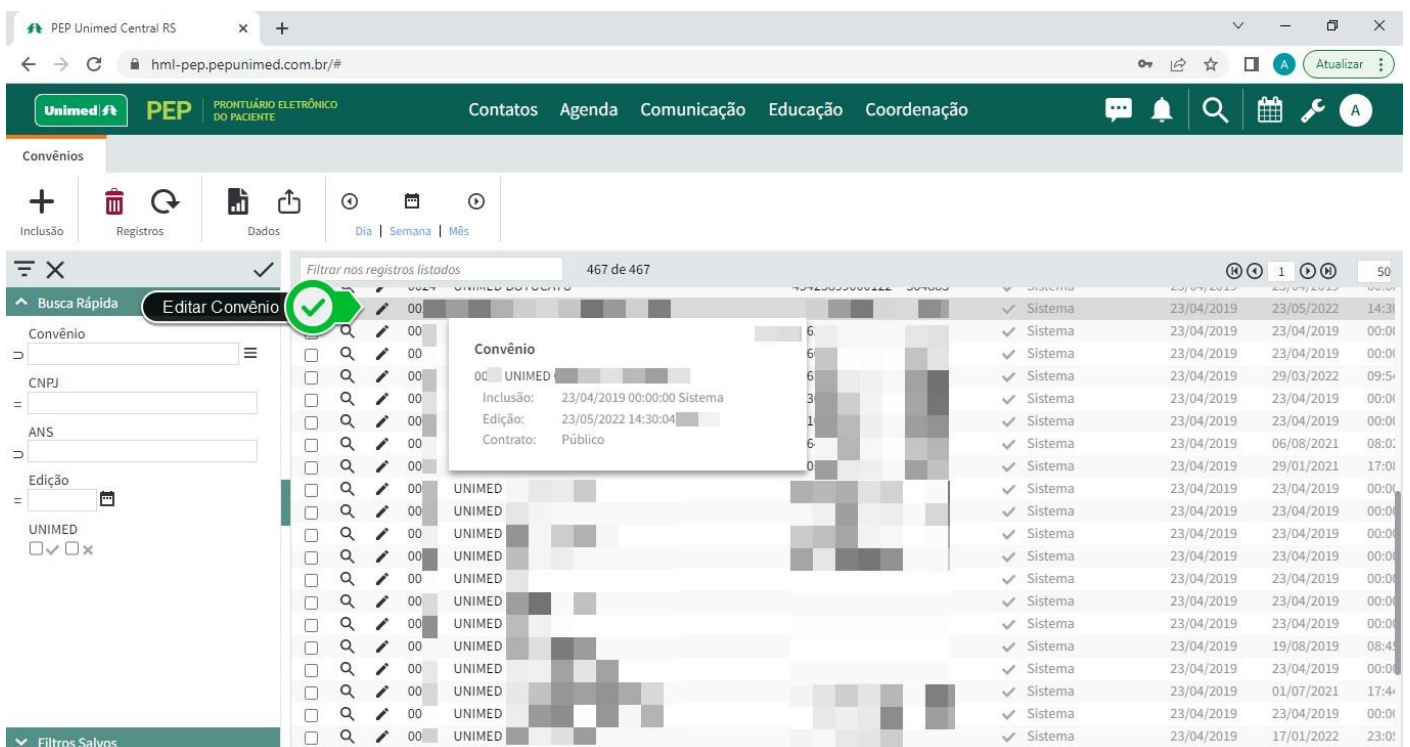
PEP Unimed Central RS × +

hml-pep.pepunimed.com.br/#

Atualizar

Unimed PEP PRONTUÁRIO ELETRÔNICO DO PACIENTE

Contatos Agenda Comunicação Educação Coordenação

A

Convênios

Inclusão Registros Dados Dia | Semana | Mês

Filtrar nos registros listados 467 de 467 1 50

Busca Rápida

Editar Convênio

Convênio

CNPJ

ANS

Edição

UNIMED

Filtros Salvos

Convênio
00 UNIMED
Inclusão: 23/04/2019 00:00:00 Sistema
Edição: 23/05/2022 14:30:04
Contrato: Público

| | | | | | | | |
|---|---|---|---|---|---|---|---|
| 00 | | | Sistema | 23/04/2019 | 23/05/2022 | 14:3 |
| 00 | | | Sistema | 23/04/2019 | 23/04/2019 | 00:0 |
| 00 | | | Sistema | 23/04/2019 | 23/04/2019 | 00:0 |
| 00 | | | Sistema | 23/04/2019 | 29/03/2022 | 09:5 |
| 00 | | | Sistema | 23/04/2019 | 23/04/2019 | 00:0 |
| 00 | | | Sistema | 23/04/2019 | 23/04/2019 | 00:0 |
| 00 | | | Sistema | 23/04/2019 | 06/08/2021 | 08:0 |
| 00 | | | Sistema | 23/04/2019 | 29/01/2021 | 17:0 |
| 00 | UNIMED | | Sistema | 23/04/2019 | 23/04/2019 | 00:0 |
| 00 | UNIMED | | Sistema | 23/04/2019 | 23/04/2019 | 00:0 |
| 00 | UNIMED | | Sistema | 23/04/2019 | 23/04/2019 | 00:0 |
| 00 | UNIMED | | Sistema | 23/04/2019 | 23/04/2019 | 00:0 |
| 00 | UNIMED | | Sistema | 23/04/2019 | 23/04/2019 | 00:0 |
| 00 | UNIMED | | Sistema | 23/04/2019 | 23/04/2019 | 00:0 |
| 00 | UNIMED | | Sistema | 23/04/2019 | 23/04/2019 | 00:0 |
| 00 | UNIMED | | Sistema | 23/04/2019 | 19/08/2019 | 08:4 |
| 00 | UNIMED | | Sistema | 23/04/2019 | 23/04/2019 | 00:0 |
| 00 | UNIMED | | Sistema | 23/04/2019 | 01/07/2021 | 17:4 |
| 00 | UNIMED | | Sistema | 23/04/2019 | 23/04/2019 | 00:0 |
| 00 | UNIMED | | Sistema | 23/04/2019 | 17/01/2022 | 23:0 |